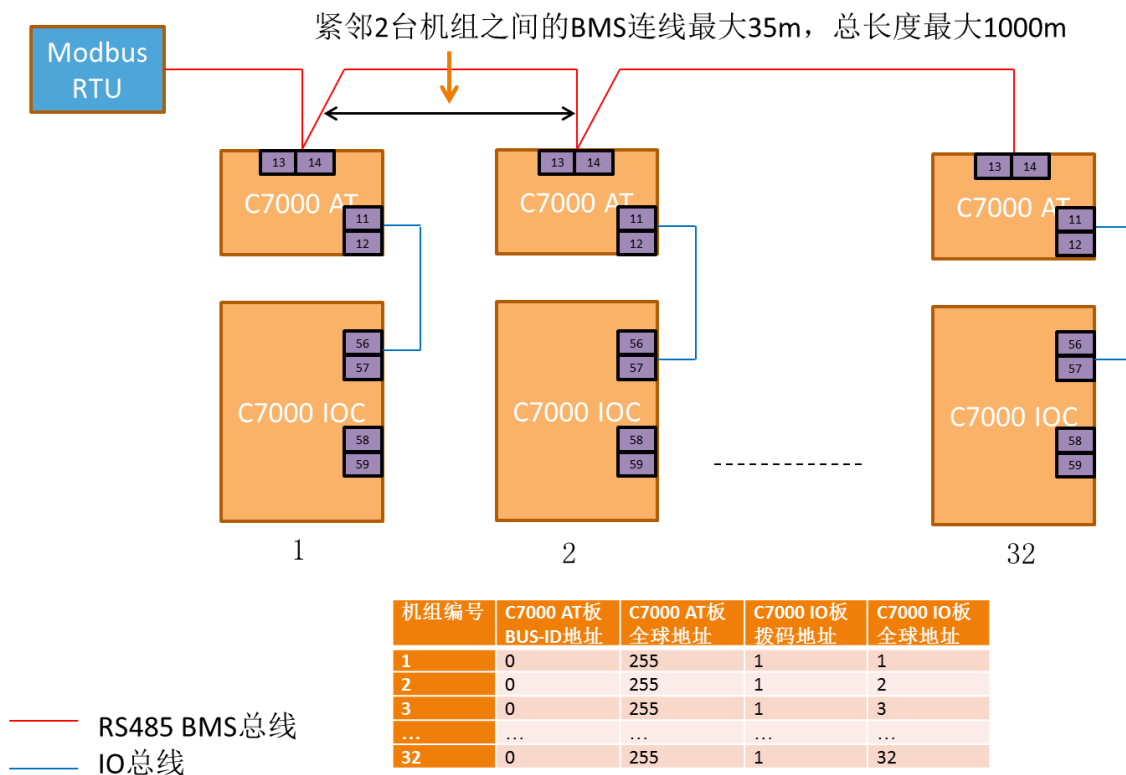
Modbus RTU

紧邻2台机组之间的BMS连线最大35m，总长度最大1000m

13 14
C7000 AT
11
12

56
57
C7000 IOC
58
59

1

13 14
C7000 AT
11
12

56
57
C7000 IOC
58
59

2

13 14
C7000 AT
11
12

56
57
C7000 IOC
58
59

32

| 机组编号 | C7000 AT板 BUS-ID地址 | C7000 AT板 全球地址 | C7000 IO板 拨码地址 | C7000 IO板 全球地址 |
|---|---|---|---|---|
| 1 | 0 | 255 | 1 | 1 |
| 2 | 0 | 255 | 1 | 2 |
| 3 | 0 | 255 | 1 | 3 |
| … | … | … | … | … |
| 32 | 0 | 255 | 1 | 32 |

RS485 BMS总线
IO总线